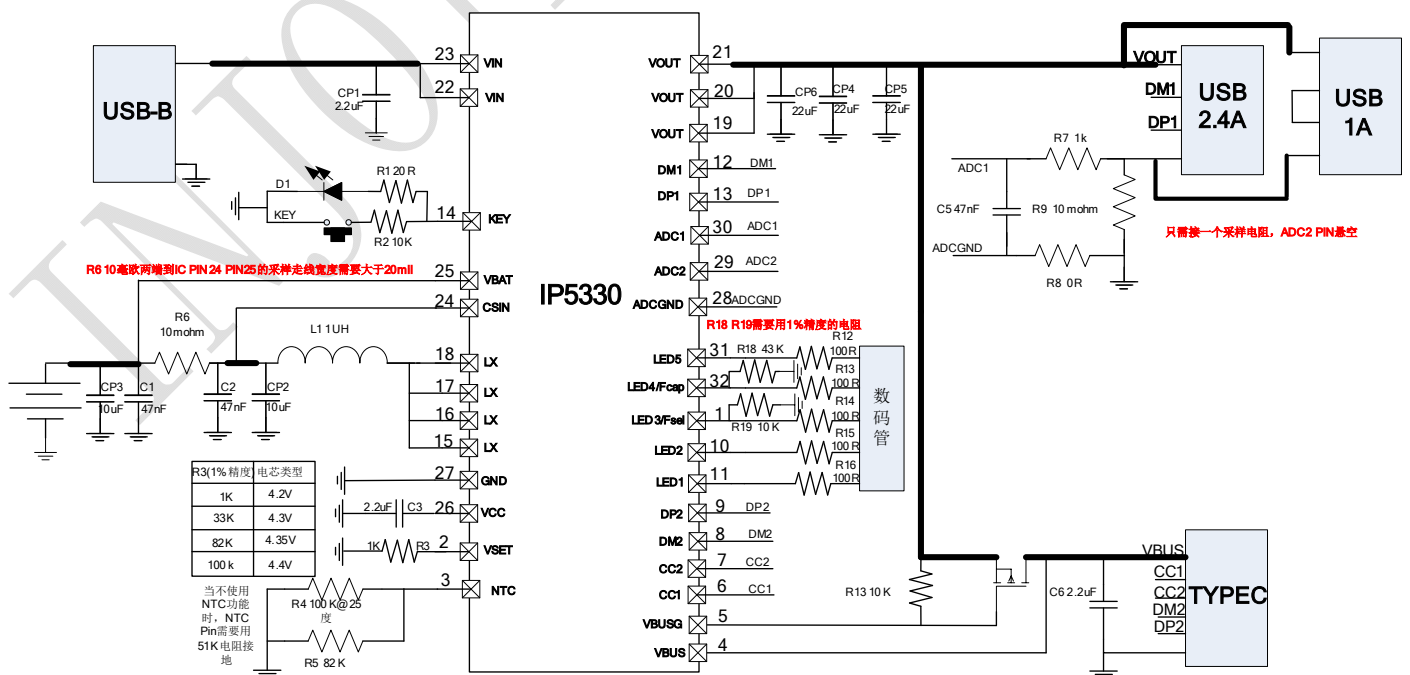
USB-B

23 VIN
22 VIN
CP1 2.2uF

D1
KEY
R1 20 R
R2 10K
14 KEY

R6 10毫欧两端到IC PIN24 PIN25的采样走线宽度需要大于20mil
25 VBAT
24 CSIN

R6 10mohm
L1 1UH
CP3 10uF
C1 47nF
C2 47nF
CP2 10uF

18 LX
17 LX
16 LX
15 LX
27 GND
26 VCC
2.2uF C3
2 VSET
1K R3
3 NTC

| R3(1%精度) | 电芯类型 |
|---|---|
| 1K | 4.2V |
| 33K | 4.3V |
| 82K | 4.35V |
| 100 k | 4.4V |

当不使用NTC功能时，NTC Pin需要用51K电阻接地

R4 100 K@25度
R5 82 K

IP5330

VOUT 21
VOUT 20
VOUT 19
CP6 22uF
CP4 22uF
CP5 22uF
DM1 12 DM1
DP1 13 DP1
ADC1 30 ADC1
ADC2 29 ADC2
ADCGND 28 ADCGND
R18 R19需要用1%精度的电阻
LED5 31 R18 43 K
LED4/Fcap 32
LED3/Fsel 1 R19 10 K
LED2 10
LED1 11
R12 100 R
R13 100 R
R14 100 R
R15 100 R
R16 100 R
数码管
DP2 9 DP2
DM2 8 DM2
CC2 7 CC2
CC1 6 CC1
VBUSG 5
VBUS 4

VOUT
DM1
DP1
USB 2.4A
USB 1A
R7 1k
ADC1
C5 47nF
R9 10 mohm
ADCGND
R8 0R
只需接一个采样电阻，ADC2 PIN悬空

R13 10 K
C6 2.2uF
VBUS
CC1
CC2
DM2
DP2
TYPEC